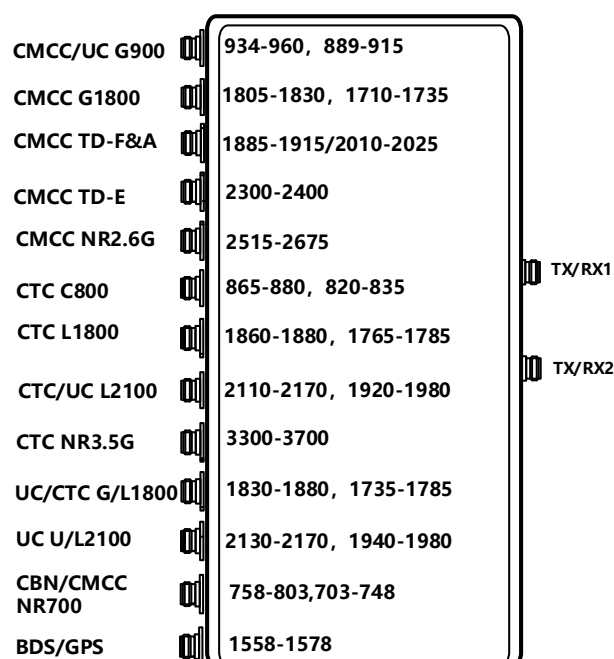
CMCC/UC G900 934-960，889-915
CMCC G1800 1805-1830，1710-1735
CMCC TD-F&A 1885-1915/2010-2025
CMCC TD-E 2300-2400
CMCC NR2.6G 2515-2675
CTC C800 865-880，820-835
CTC L1800 1860-1880，1765-1785
CTC/UC L2100 2110-2170，1920-1980
CTC NR3.5G 3300-3700
UC/CTC G/L1800 1830-1880，1735-1785
UC U/L2100 2130-2170，1940-1980
CBN/CMCC NR700 758-803,703-748
BDS/GPS 1558-1578

TX/RX1
TX/RX2